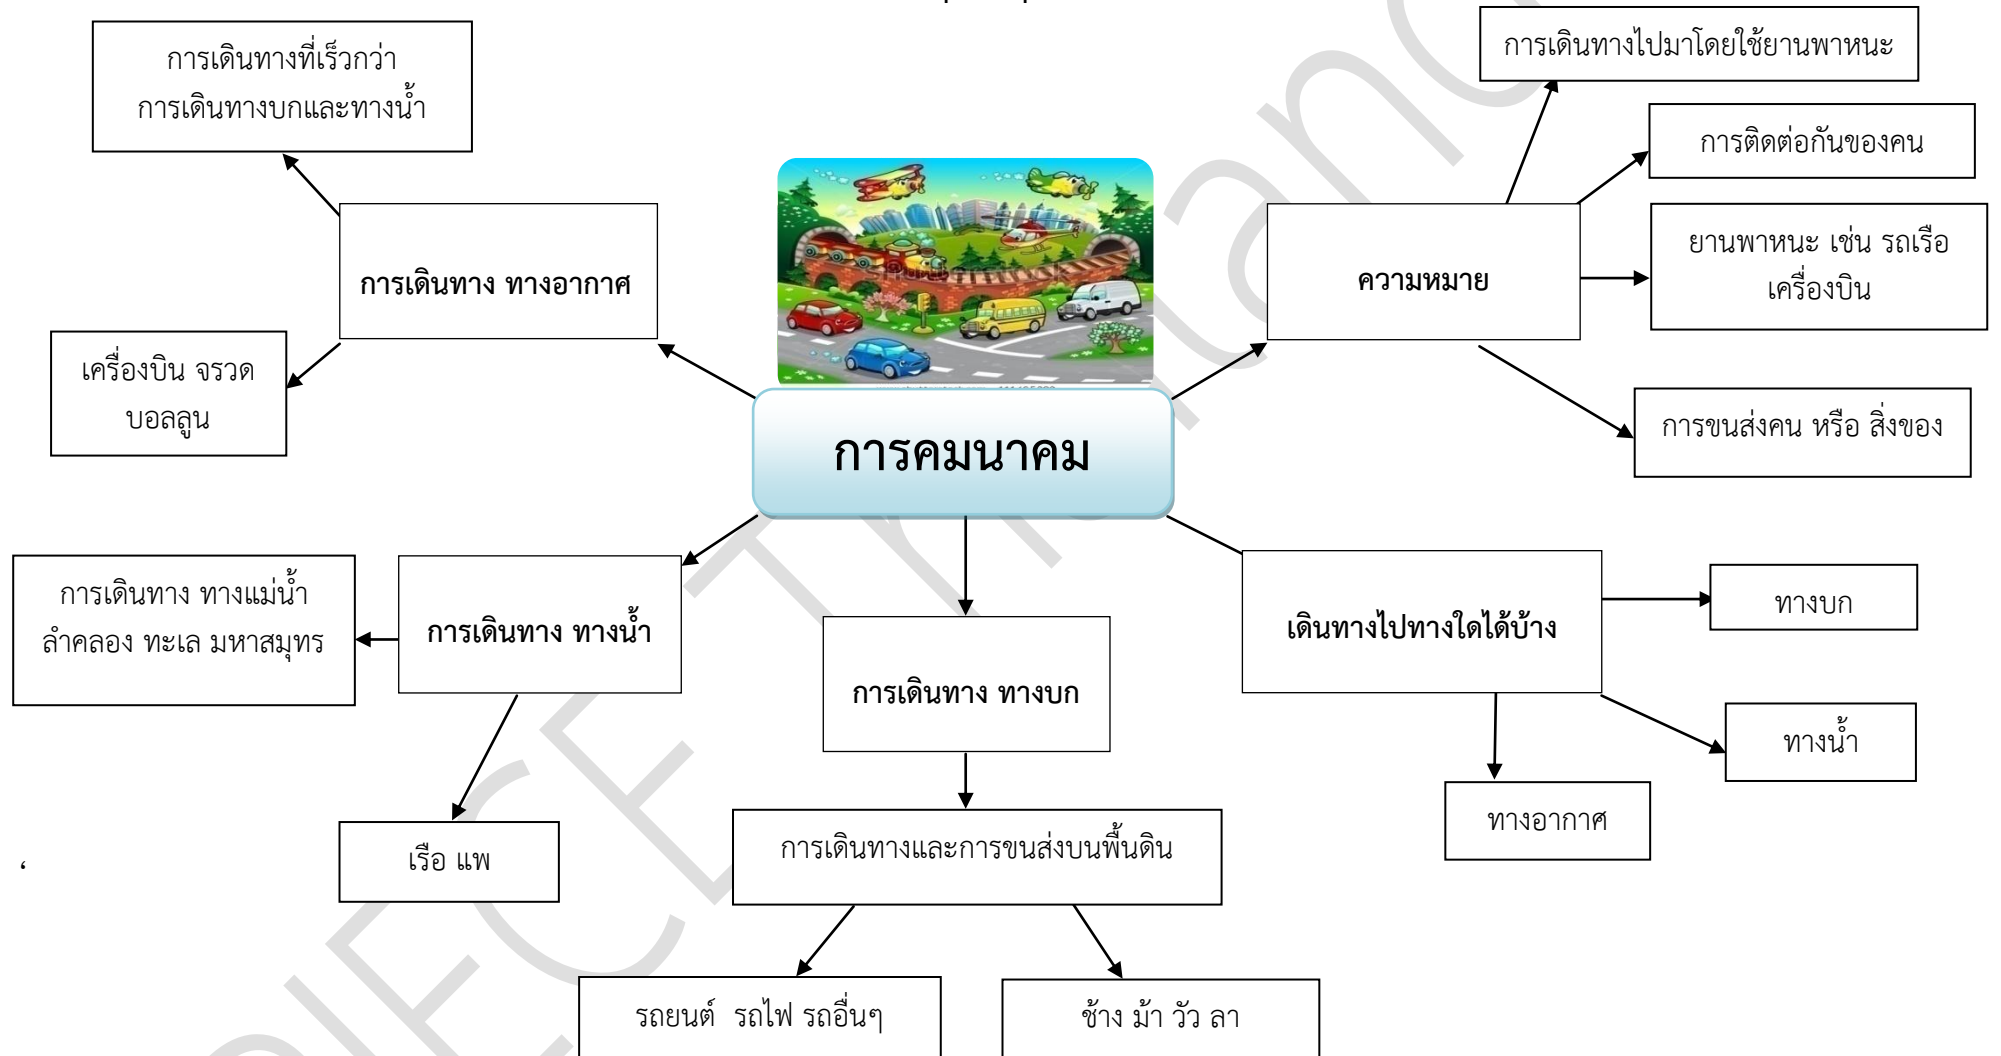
การเดินทางที่เร็วกว่า การเดินทางบกและทางน้ำ

การเดินทาง ทางอากาศ

เครื่องบิน จรวด บอลลูน

การคมนาคม

การเดินทางไปมาโดยใช้ยานพาหนะ

การติดต่อกันของคน

ความหมาย

ยานพาหนะ เช่น รถเรือ เครื่องบิน

การขนส่งคน หรือ สิ่งของ

การเดินทาง ทางแม่น้ำ ลำคลอง ทะเล มหาสมุทร

การเดินทาง ทางน้ำ

เรือ แพ

การเดินทาง ทางบก

การเดินทางและการขนส่งบนพื้นดิน

รถยนต์ รถไฟ รถอื่นๆ

ช้าง ม้า วัว ลา

เดินทางไปทางใดได้บ้าง

ทางบก

ทางน้ำ

ทางอากาศ

‘